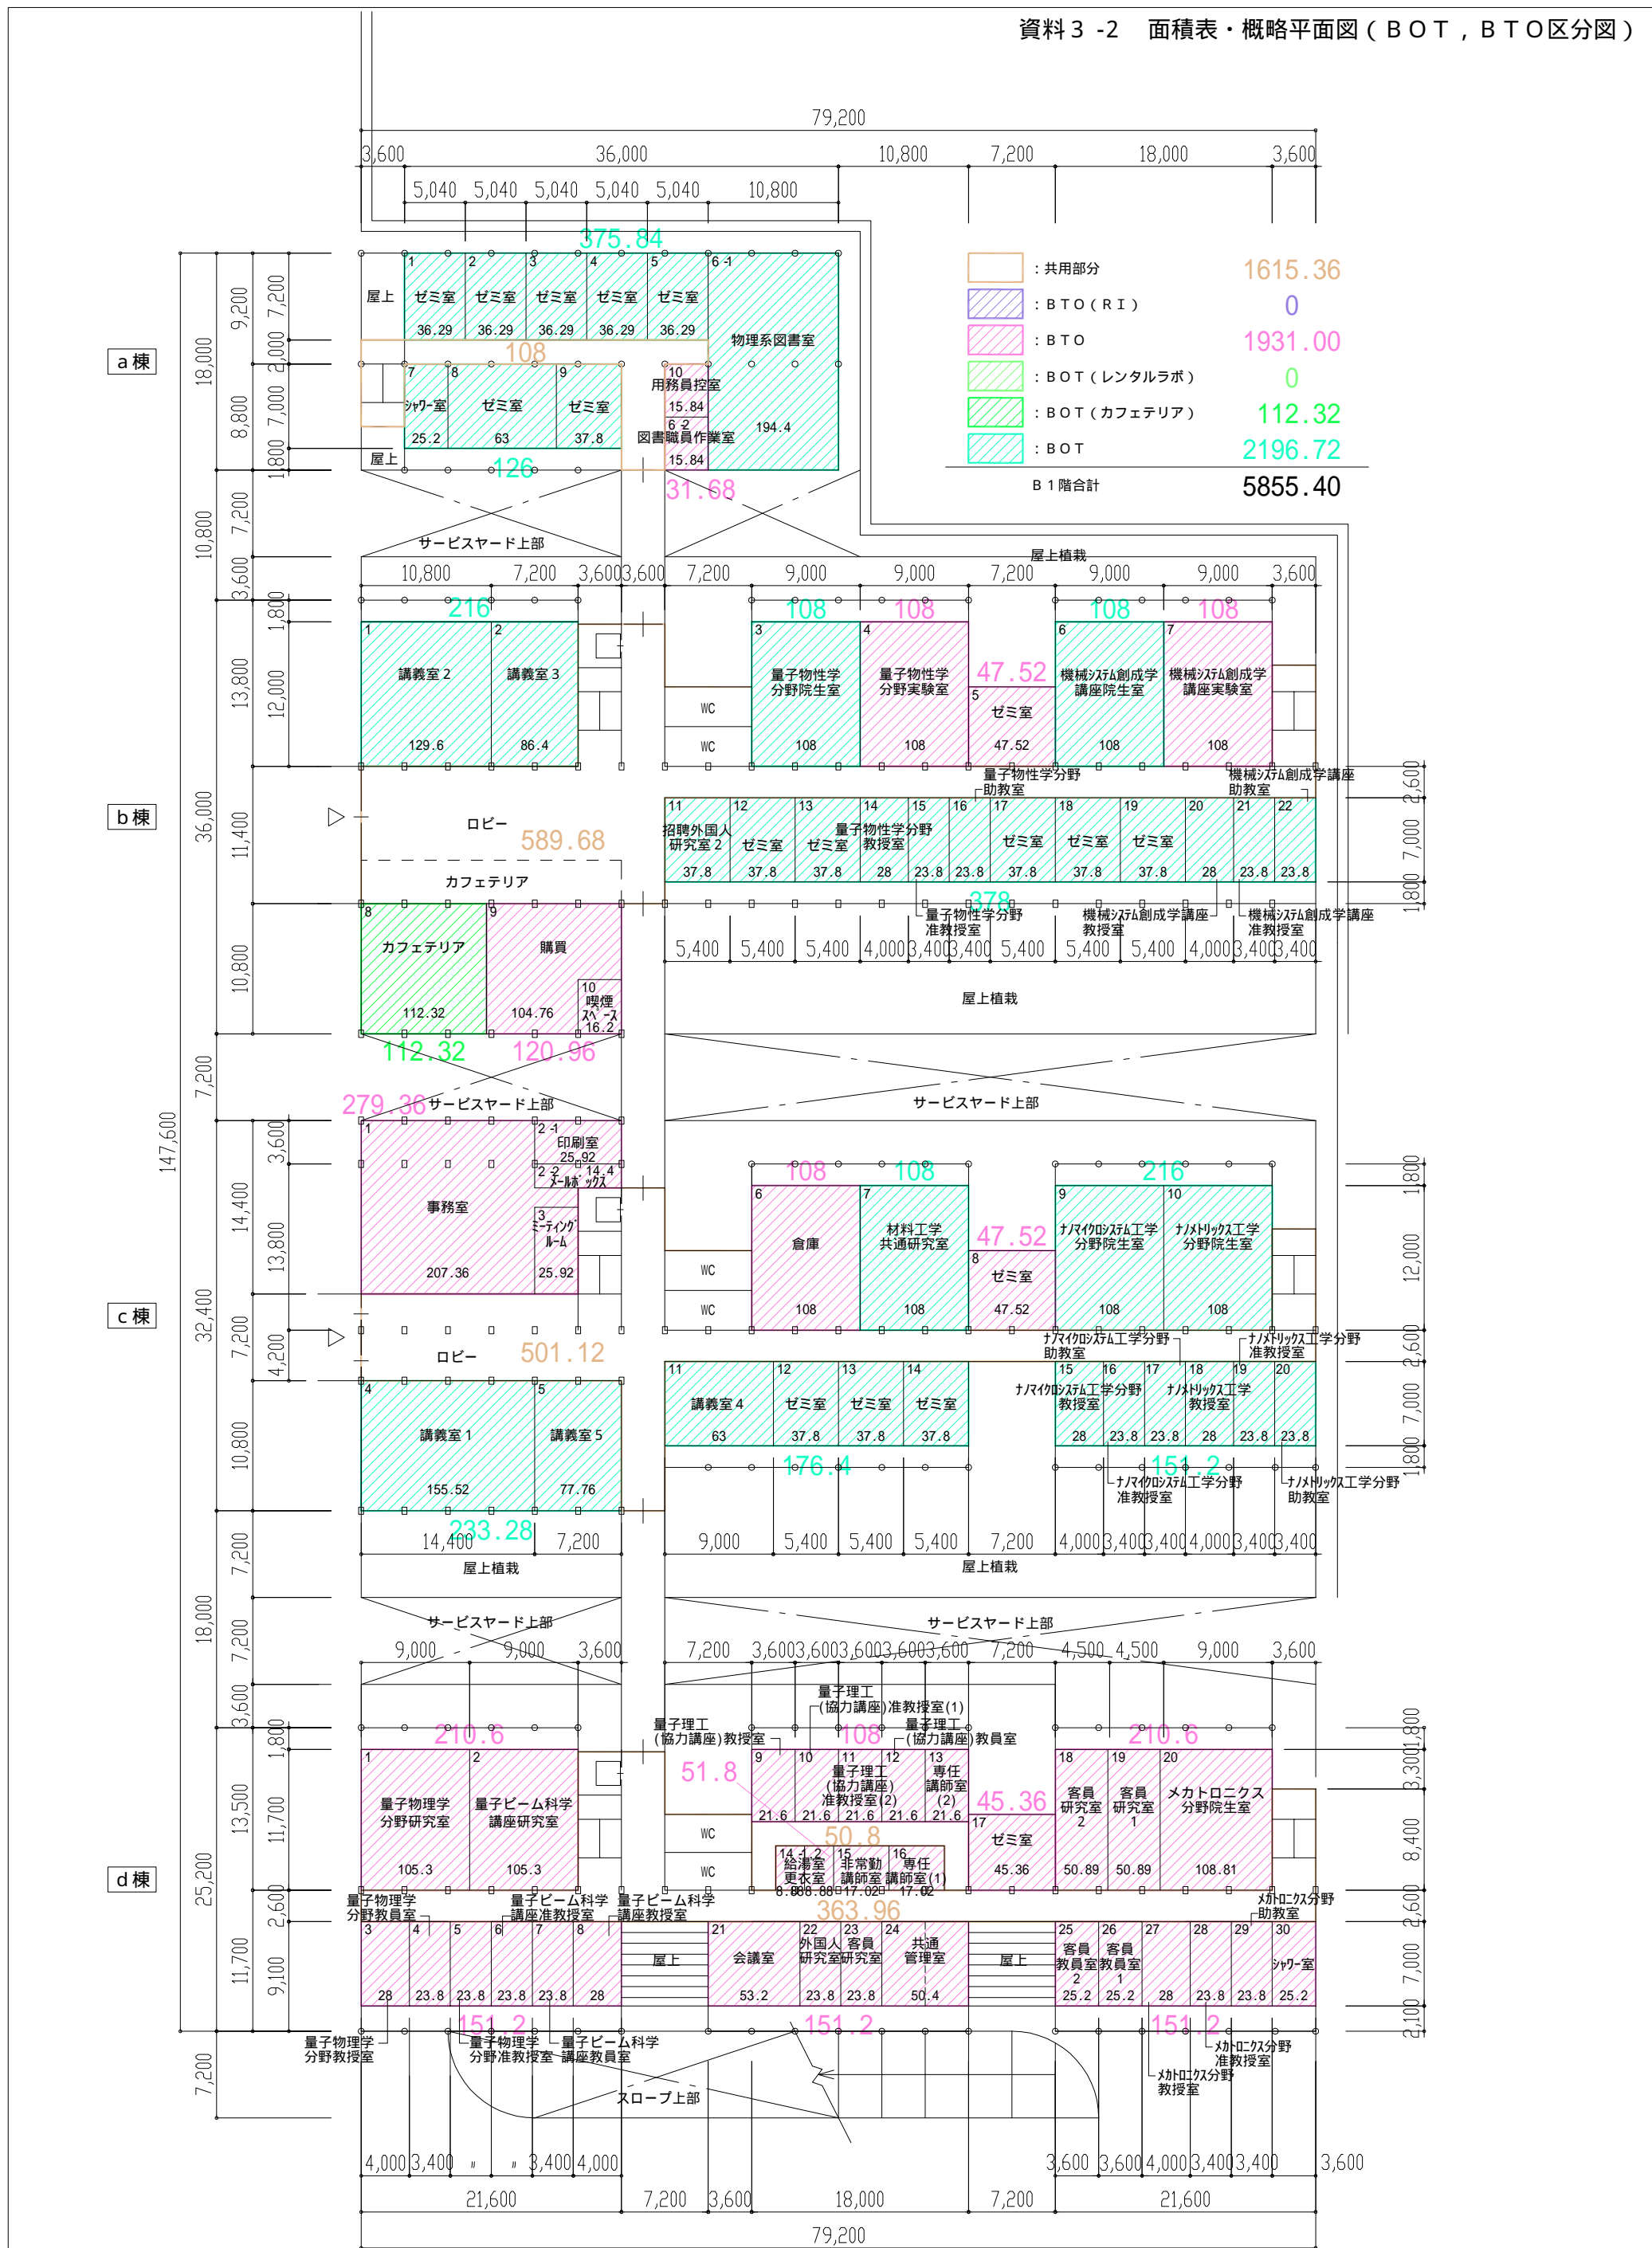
資料３ -2　面積表・概略平面図（ＢＯＴ，ＢＴＯ区分図）

79,200
3,600 36,000 10,800 7,200 18,000 3,600
5,040 5,040 5,040 5,040 5,040 10,800

375.84
1 2 3 4 5 6-1
屋上 ゼミ室 ゼミ室 ゼミ室 ゼミ室 ゼミ室 物理系図書室
36.29 36.29 36.29 36.29 36.29
108
7 8 9 10
ｼｬﾜｰ室 ゼミ室 ゼミ室 用務員控室
15.84
6-2
図書職員作業室 194.4
25.2 63 37.8 15.84
屋上 126 31.68

a 棟
18,000 9,200 8,800 7,200 2,000 7,000 1,800

：共用部分 1615.36
：ＢＴＯ（ＲＩ） 0
：ＢＴＯ 1931.00
：ＢＯＴ（レンタルラボ） 0
：ＢＯＴ（カフェテリア） 112.32
：ＢＯＴ 2196.72
Ｂ１階合計 5855.40

サービスヤード上部
屋上植栽
10,800 7,200 3,600 3,600 7,200 9,000 9,000 7,200 9,000 9,000 3,600
216 108 108 108 108
1 2 3 4 6 7
講義室２ 講義室３ 量子物性学分野院生室 量子物性学分野実験室 47.52 機械ｼｽﾃﾑ創成学講座院生室 機械ｼｽﾃﾑ創成学講座実験室
5 ゼミ室
WC WC
129.6 86.4 108 108 47.52 108 108
量子物性学分野助教室 機械ｼｽﾃﾑ創成学講座助教室
b 棟
36,000 13,800 11,400 10,800 3,600 1,800 12,000 2,600 7,000 1,800
ロビー 589.68
11 12 13 14 15 16 17 18 19 20 21 22
招聘外国人研究室２ ゼミ室 ゼミ室 量子物性学分野教授室 ゼミ室 ゼミ室 ゼミ室
37.8 37.8 37.8 28 23.8 23.8 37.8 37.8 37.8 28 23.8 23.8
カフェテリア
378
量子物性学分野准教授室 機械ｼｽﾃﾑ創成学講座教授室 機械ｼｽﾃﾑ創成学講座准教授室
8 9
カフェテリア 購買
10 喫煙ｽﾍﾟｰｽ 16.2
112.32 104.76
112.32 120.96
5,400 5,400 5,400 4,000 3,400 3,400 5,400 5,400 5,400 4,000 3,400 3,400
屋上植栽
147,600
7,200
279.36 サービスヤード上部 サービスヤード上部
1 2-1 印刷室 25.92
2-2 14.4 ﾒｰﾙﾎﾞｯｸｽ
事務室
3 ﾐｰﾃｨﾝｸﾞﾙｰﾑ
207.36 25.92
108 108 216
6 7 9 10
倉庫 材料工学共通研究室 47.52 ﾅﾉﾏｲｸﾛｼｽﾃﾑ工学分野院生室 ﾅﾉﾒﾄﾘｯｸｽ工学分野院生室
8 ゼミ室
WC WC
108 108 47.52 108 108
c 棟
32,400 14,400 13,800 7,200 3,600 4,200 10,800 1,800 12,000 2,600 7,000 1,800
ロビー 501.12
ﾅﾉﾏｲｸﾛｼｽﾃﾑ工学分野助教室 ﾅﾉﾒﾄﾘｯｸｽ工学分野准教授室
4 5 11 12 13 14 15 16 17 18 19 20
講義室１ 講義室５ 講義室４ ゼミ室 ゼミ室 ゼミ室
ﾅﾉﾏｲｸﾛｼｽﾃﾑ工学分野教授室 ﾅﾉﾒﾄﾘｯｸｽ工学分野教授室
155.52 77.76 63 37.8 37.8 37.8 28 23.8 23.8 28 23.8 23.8
176.4 151.2
233.28
ﾅﾉﾏｲｸﾛｼｽﾃﾑ工学分野准教授室 ﾅﾉﾒﾄﾘｯｸｽ工学分野助教室
14,400 7,200 9,000 5,400 5,400 5,400 7,200 4,000 3,400 3,400 4,000 3,400 3,400
屋上植栽 屋上植栽
サービスヤード上部 サービスヤード上部
18,000 7,200 7,200
9,000 9,000 3,600 7,200 3,600 3,600 3,600 3,600 3,600 7,200 4,500 4,500 9,000 3,600
量子理工（協力講座）准教授室(1)
量子理工（協力講座）教授室 108 量子理工（協力講座）教員室
210.6 210.6
1 2 9 10 11 12 13 18 19 20
量子物理学分野院生室 量子ビーム科学講座研究室 51.8 量子理工（協力講座）准教授室(2) 専任講師室(2) 45.36 客員研究室2 客員研究室1 メカトロニクス分野院生室
21.6 21.6 21.6 21.6 21.6
17 ゼミ室
50.8
WC WC
14-1 14-2 15 16
給湯室 更衣室 非常勤講師室 専任講師室(1)
8.88 8.88 17.02 17.02
105.3 105.3 45.36 50.89 50.89 108.81
d 棟
25,200 13,500 11,700 3,600 1,800 11,700 2,600 9,100 3,300 1,800 8,400 2,600 7,000 2,100
量子物理学分野教員室 量子ビーム科学講座准教授室 量子ビーム科学講座教授室 メカトロニクス分野助教室
363.96
3 4 5 6 7 8 21 22 23 24 25 26 27 28 29 30
屋上 会議室 外国人研究室 客員研究室 共通管理室 屋上 客員教員室2 客員教員室1 ｼｬﾜｰ室
28 23.8 23.8 23.8 23.8 28 53.2 23.8 23.8 50.4 25.2 25.2 28 23.8 23.8 25.2
151.2 151.2 151.2
量子物理学分野教授室 量子物理学分野准教授室 量子ビーム科学講座教員室 メカトロニクス分野准教授室 メカトロニクス分野教授室
7,200
スロープ上部
4,000 3,400 〃 〃 3,400 4,000 3,600 3,600 4,000 3,400 3,400 3,600
21,600 7,200 3,600 18,000 7,200 21,600
79,200